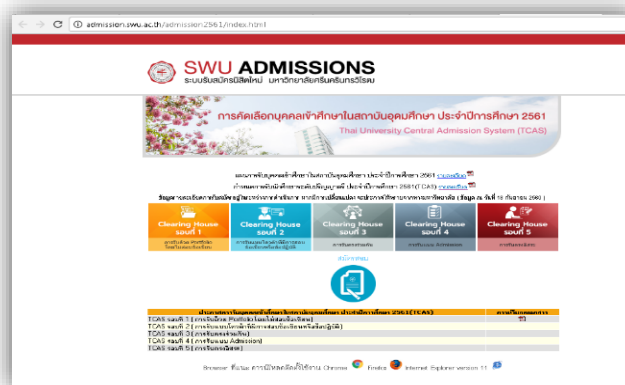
admission.swu.ac.th/admission2561/index.html

SWU ADMISSIONS
ระบบรับสมัครนิสิตใหม่ มหาวิทยาลัยศรีนครินทรวิโรฒ

การคัดเลือกบุคคลเข้าศึกษาในสถาบันอุดมศึกษา ประจำปีการศึกษา 2561
Thai University Central Admission System (TCAS)

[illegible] ประจำปีการศึกษา 2561 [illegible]
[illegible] 2561(TCAS) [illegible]
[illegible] ( ข้อมูล ณ วันที่ 18 กันยายน 2560 )

Clearing House รอบที่ 1
Clearing House รอบที่ 2
Clearing House รอบที่ 3
Clearing House รอบที่ 4
Clearing House รอบที่ 5

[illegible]

| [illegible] 2561(TCAS) | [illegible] |
|---|---|
| TCAS รอบที่ 1 ( การรับด้วย Portfolio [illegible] ) | |
| TCAS รอบที่ 2 ( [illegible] ) | |
| TCAS รอบที่ 3 ( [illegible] ) | |
| TCAS รอบที่ 4 ( การรับแบบ Admission) | |
| TCAS รอบที่ 5 ( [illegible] ) | |

Browser ที่เหมาะสมสำหรับการใช้งาน Chrome Firefox Internet Explorer version 11